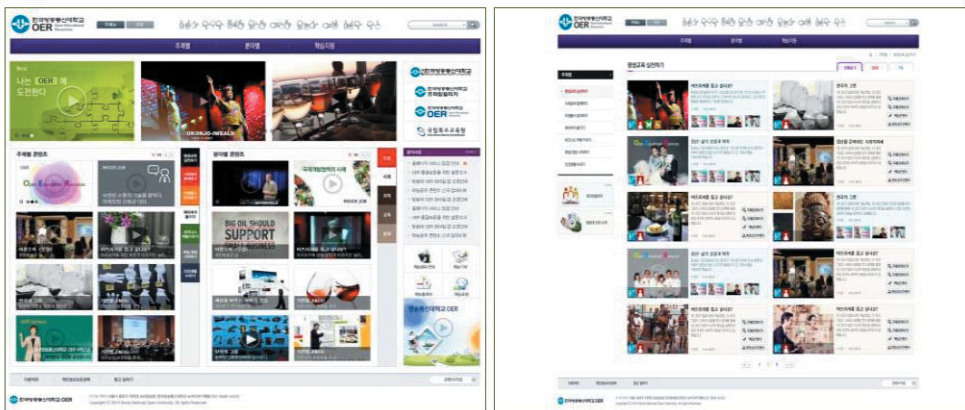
한국방송통신대학교 OER

주제별 분야별 학습지원

나는 OER 에 도전한다

주제별 콘텐츠

분야별 콘텐츠

BIG OIL SHOULD SUPPORT

한국방송통신대학교 OER

한국방송통신대학교 OER

주제별 분야별 학습지원

주제별

열린교육 실천하기